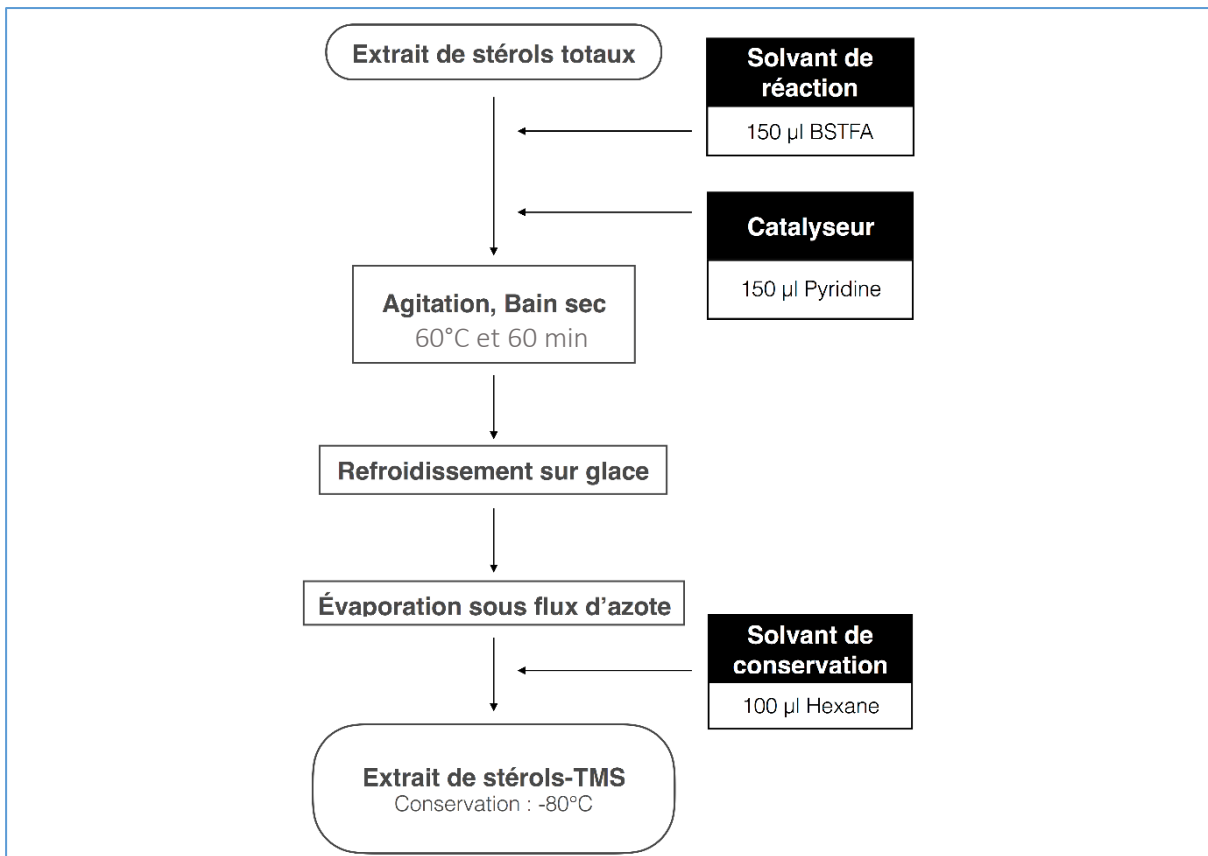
Extrait de stérols totaux

Solvant de réaction

150 µl BSTFA

Catalyseur

150 µl Pyridine

Agitation, Bain sec
60°C et 60 min

Refroidissement sur glace

Évaporation sous flux d'azote

Solvant de conservation

100 µl Hexane

Extrait de stérols-TMS
Conservation : -80°C